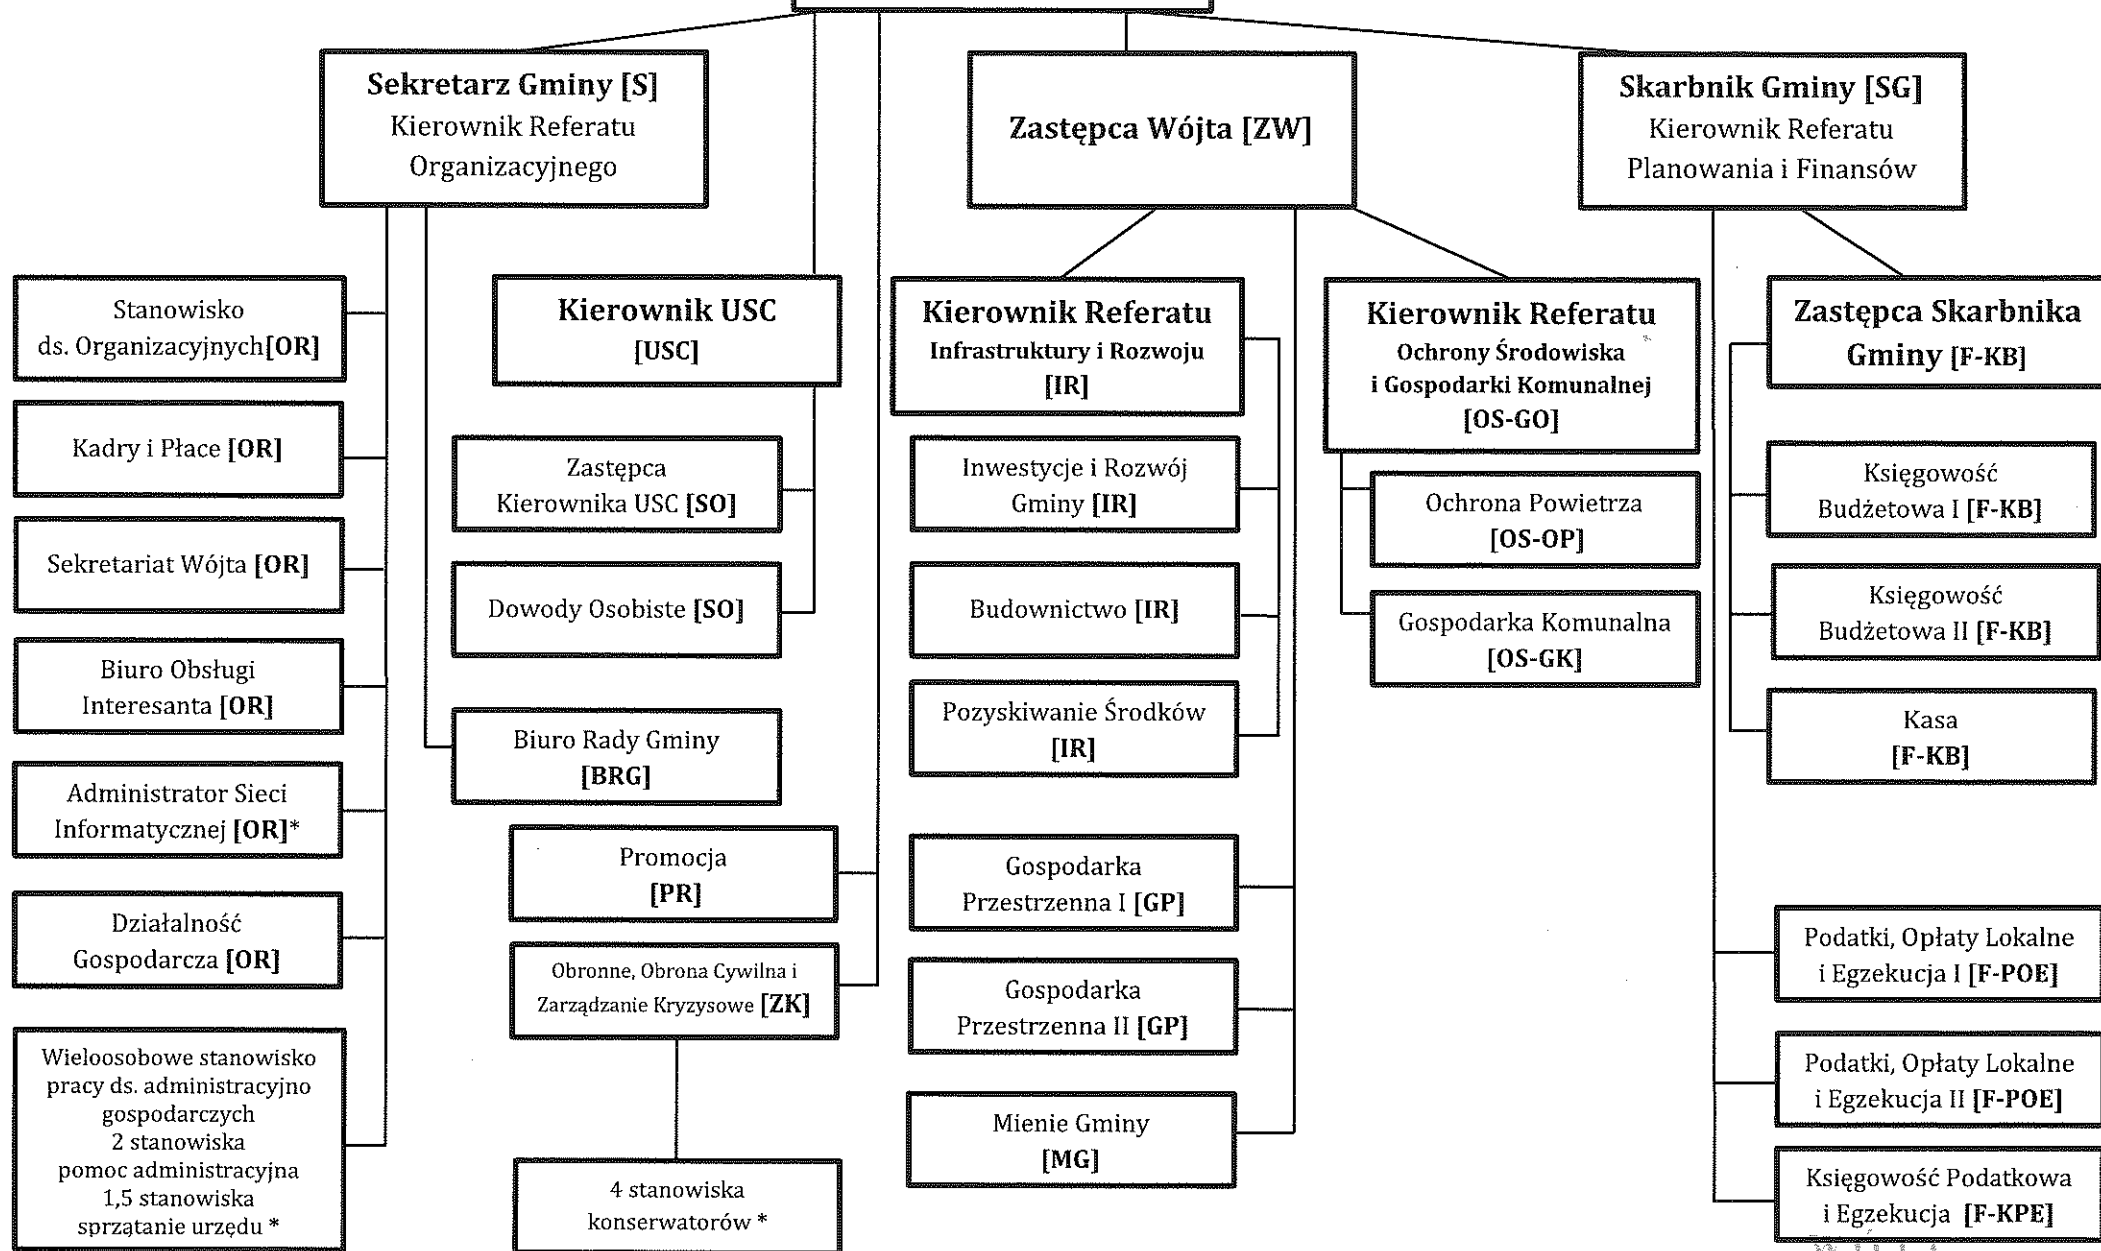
Sekretarz Gminy [S]
Kierownik Referatu Organizacyjnego

Zastępca Wójta [ZW]

Skarbnik Gminy [SG]
Kierownik Referatu Planowania i Finansów

Stanowisko ds. Organizacyjnych[OR]

Kadry i Płace [OR]

Sekretariat Wójta [OR]

Biuro Obsługi Interesanta [OR]

Administrator Sieci Informatycznej [OR]*

Działalność Gospodarcza [OR]

Wieloosobowe stanowisko pracy ds. administracyjno gospodarczych
2 stanowiska
pomoc administracyjna
1,5 stanowiska
sprzątanie urzędu *

Kierownik USC [USC]

Zastępca Kierownika USC [SO]

Dowody Osobiste [SO]

Biuro Rady Gminy [BRG]

Promocja [PR]

Obronne, Obrona Cywilna i Zarządzanie Kryzysowe [ZK]

4 stanowiska konserwatorów *

Kierownik Referatu Infrastruktury i Rozwoju [IR]

Inwestycje i Rozwój Gminy [IR]

Budownictwo [IR]

Pozyskiwanie Środków [IR]

Gospodarka Przestrzenna I [GP]

Gospodarka Przestrzenna II [GP]

Mienie Gminy [MG]

Kierownik Referatu Ochrony Środowiska i Gospodarki Komunalnej [OS-GO]

Ochrona Powietrza [OS-OP]

Gospodarka Komunalna [OS-GK]

Zastępca Skarbnika Gminy [F-KB]

Księgowość Budżetowa I [F-KB]

Księgowość Budżetowa II [F-KB]

Kasa [F-KB]

Podatki, Opłaty Lokalne i Egzekucja I [F-POE]

Podatki, Opłaty Lokalne i Egzekucja II [F-POE]

Księgowość Podatkowa i Egzekucja [F-KPE]